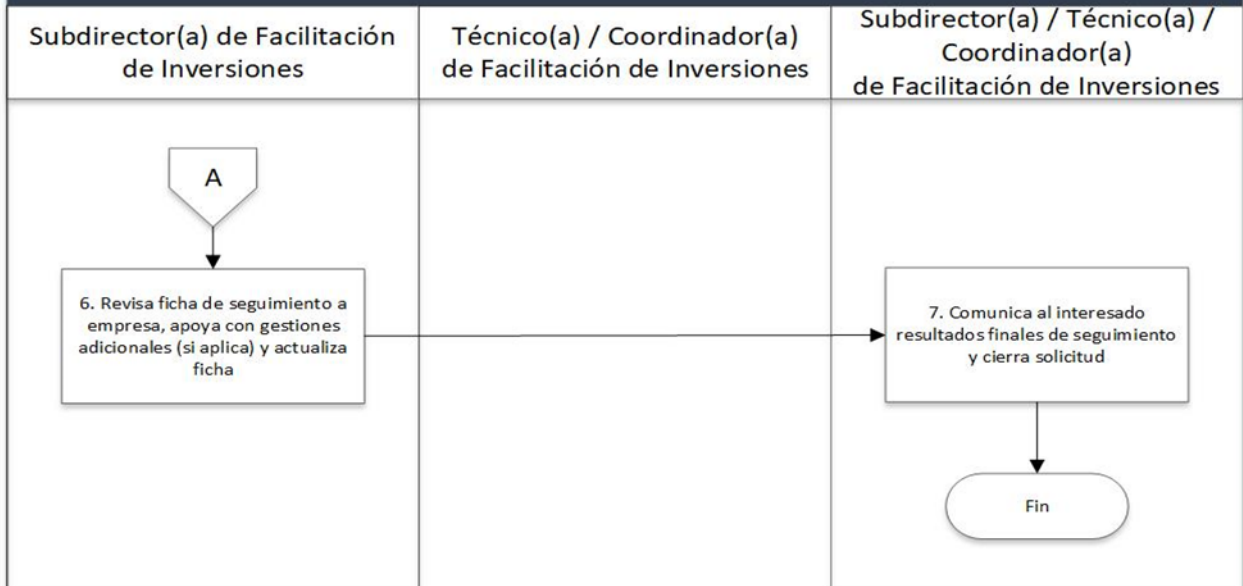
Subdirector(a) de Facilitación de Inversiones

Técnico(a) / Coordinador(a) de Facilitación de Inversiones

Subdirector(a) / Técnico(a) / Coordinador(a) de Facilitación de Inversiones

A

6. Revisa ficha de seguimiento a empresa, apoya con gestiones adicionales (si aplica) y actualiza ficha

7. Comunica al interesado resultados finales de seguimiento y cierra solicitud

Fin